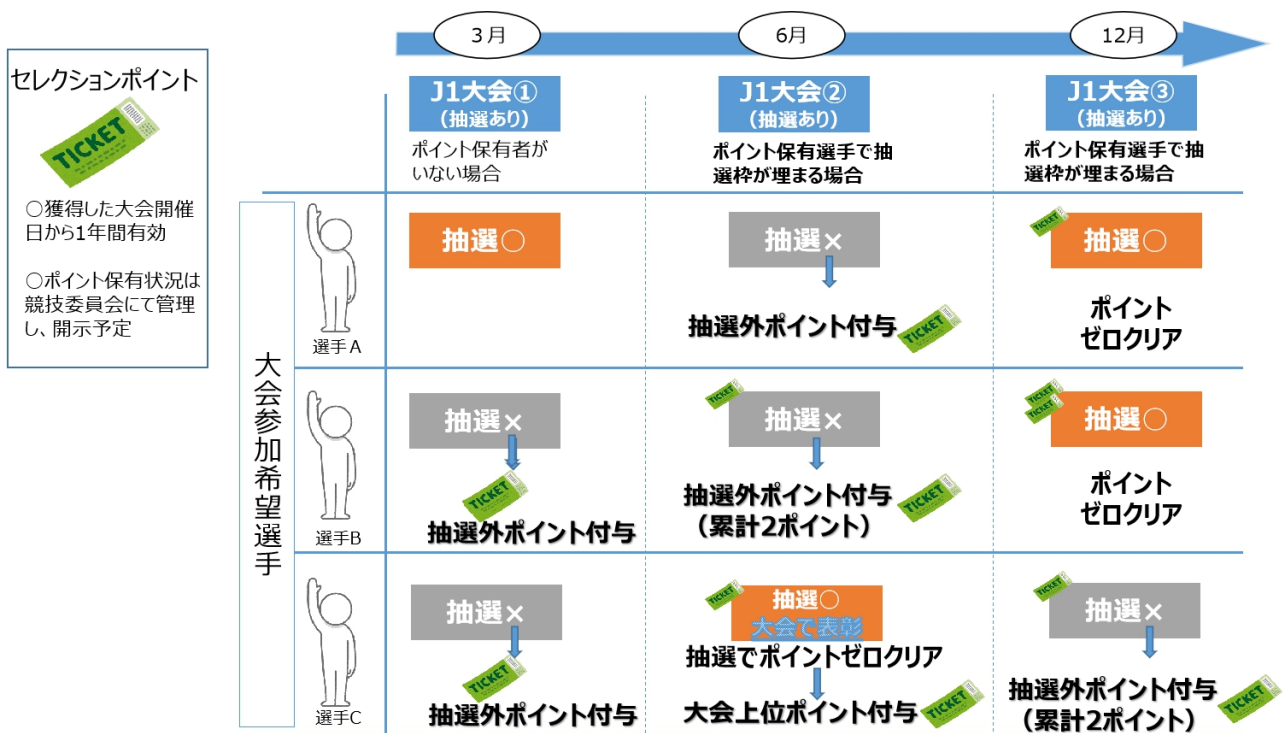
3月

6月

12月

セレクションポイント

TICKET

○獲得した大会開催日から1年間有効

○ポイント保有状況は競技委員会にて管理し、開示予定

J1大会①
(抽選あり)
ポイント保有者がいない場合

J1大会②
(抽選あり)
ポイント保有選手で抽選枠が埋まる場合

J1大会③
(抽選あり)
ポイント保有選手で抽選枠が埋まる場合

大会参加希望選手

選手A

抽選○

抽選×
抽選外ポイント付与

抽選○
ポイント
ゼロクリア

選手B

抽選×
抽選外ポイント付与

抽選×
抽選外ポイント付与
(累計2ポイント)

抽選○
ポイント
ゼロクリア

選手C

抽選×
抽選外ポイント付与

抽選○
大会で表彰
抽選でポイントゼロクリア
大会上位ポイント付与

抽選×
抽選外ポイント付与
(累計2ポイント)